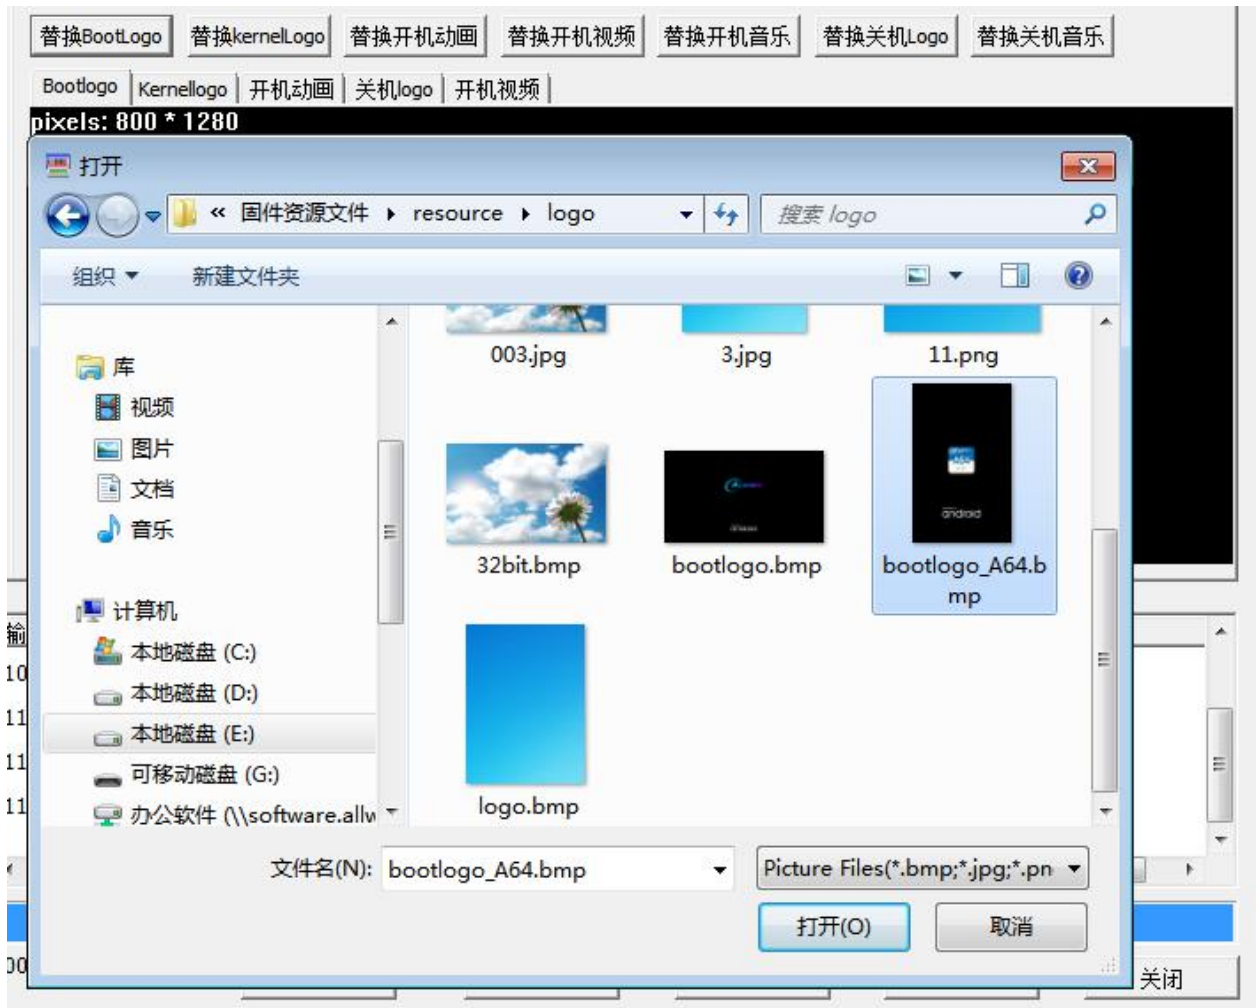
替换BootLogo 替换kernelLogo 替换开机动画 替换开机视频 替换开机音乐 替换关机Logo 替换关机音乐

Bootlogo | Kernellogo | 开机动画 | 关机logo | 开机视频

pixels: 800 * 1280

打开

« 固件资源文件 ▸ resource ▸ logo

搜索 logo

组织 ▾ 新建文件夹

库
视频
图片
文档
音乐

计算机
本地磁盘 (C:)
本地磁盘 (D:)
本地磁盘 (E:)
可移动磁盘 (G:)
办公软件 (\\software.allw

003.jpg
3.jpg
11.png
32bit.bmp
bootlogo.bmp
bootlogo_A64.bmp
logo.bmp

android

文件名(N): bootlogo_A64.bmp
Picture Files(*.bmp;*.jpg;*.pn

打开(O) 取消

输
10
11
11
11
00

关闭